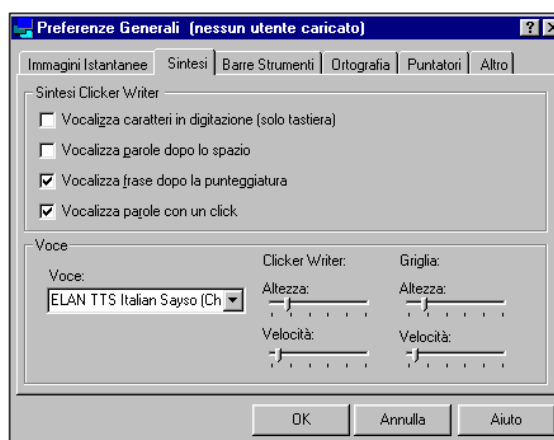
Preferenze Generali (nessun utente caricato)

?

×

Immagini Istantanee | Sintesi | Barre Strumenti | Ortografia | Puntatori | Altro

Sintesi Clicker Writer

☐ Vocalizza caratteri in digitazione (solo tastiera)

☐ Vocalizza parole dopo lo spazio

☑ Vocalizza frase dopo la punteggiatura

☑ Vocalizza parole con un click

Voce

Voce:

ELAN TTS Italian Sayso (Ch

Clicker Writer:

Altezza:

Velocità:

Griglia:

Altezza:

Velocità:

OK

Annulla

Aiuto